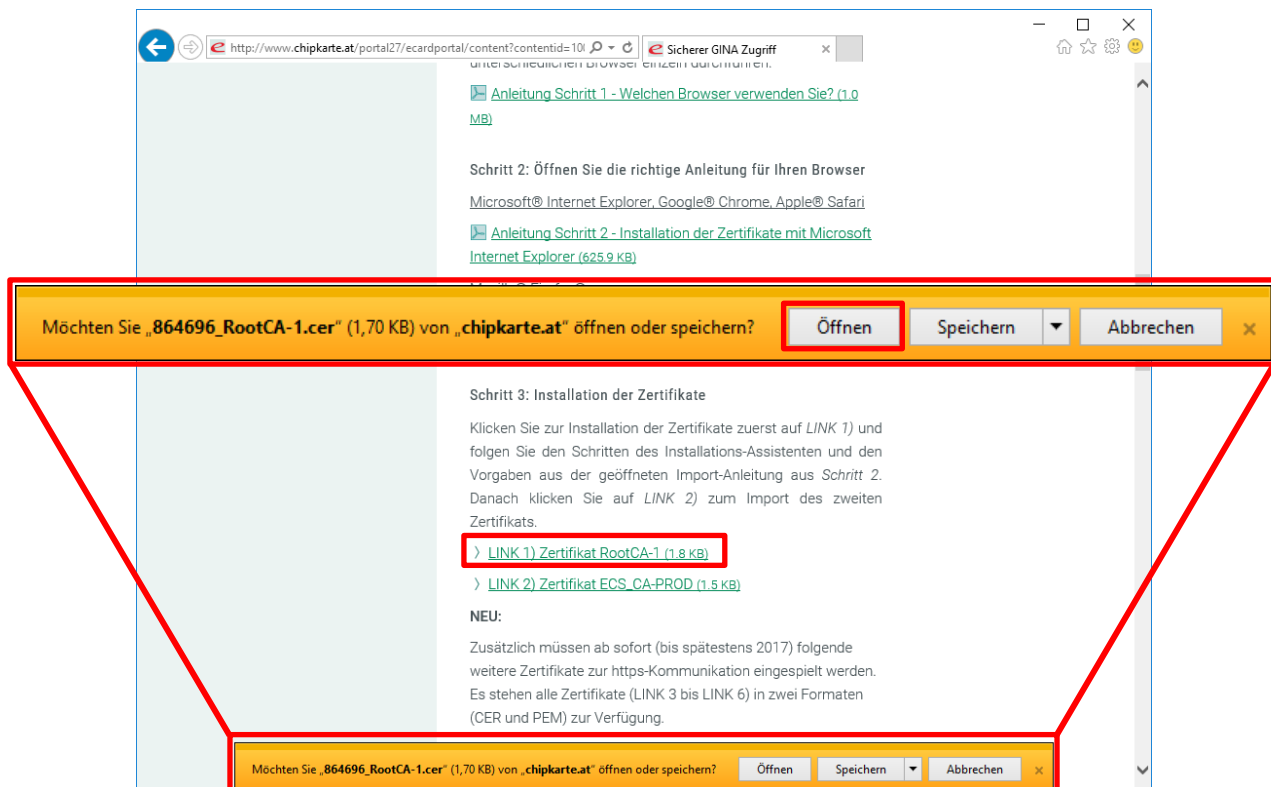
http://www.chipkarte.at/portal27/ecardportal/content?contentid=10

Sicherer GINA Zugriff

unterschiedlichen Browser einzeln durchführen.

Anleitung Schritt 1 - Welchen Browser verwenden Sie? (1.0 MB)

Schritt 2: Öffnen Sie die richtige Anleitung für Ihren Browser

Microsoft® Internet Explorer, Google® Chrome, Apple® Safari

Anleitung Schritt 2 - Installation der Zertifikate mit Microsoft Internet Explorer (625.9 KB)

Möchten Sie „864696_RootCA-1.cer" (1,70 KB) von „chipkarte.at" öffnen oder speichern?

Öffnen

Speichern

Abbrechen

Schritt 3: Installation der Zertifikate

Klicken Sie zur Installation der Zertifikate zuerst auf LINK 1) und folgen Sie den Schritten des Installations-Assistenten und den Vorgaben aus der geöffneten Import-Anleitung aus Schritt 2. Danach klicken Sie auf LINK 2) zum Import des zweiten Zertifikats.

LINK 1) Zertifikat RootCA-1 (1.8 KB)

LINK 2) Zertifikat ECS_CA-PROD (1.5 KB)

NEU:

Zusätzlich müssen ab sofort (bis spätestens 2017) folgende weitere Zertifikate zur https-Kommunikation eingespielt werden. Es stehen alle Zertifikate (LINK 3 bis LINK 6) in zwei Formaten (CER und PEM) zur Verfügung.

Möchten Sie „864696_RootCA-1.cer" (1,70 KB) von „chipkarte.at" öffnen oder speichern?

Öffnen

Speichern

Abbrechen